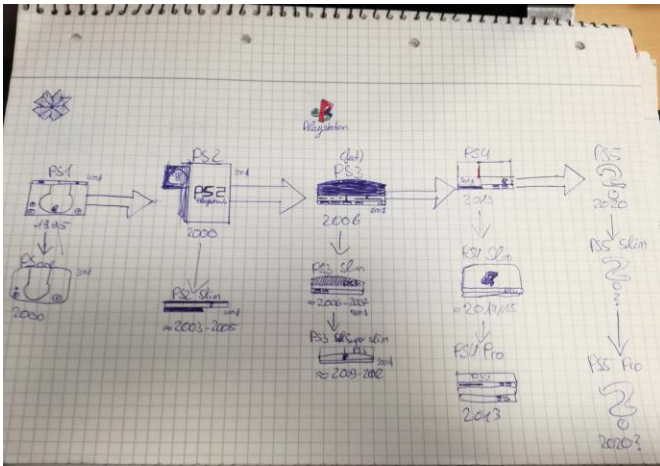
PlayStation

PS1
1995

PSone
2000

PS2
PS2 PlayStation
2000

PS2 Slim
≈ 2003 - 2005

(fat)
PS3
2006

PS3 Slim
≈ 2006 - 2007

PS3 Super slim
≈ 2009 - 2012

PS4
2013

PS4 Slim
≈ 2014/15

PS4 Pro
2013

PS5
?
2020

PS5 Slim
?

PS5 Pro
?
2020?